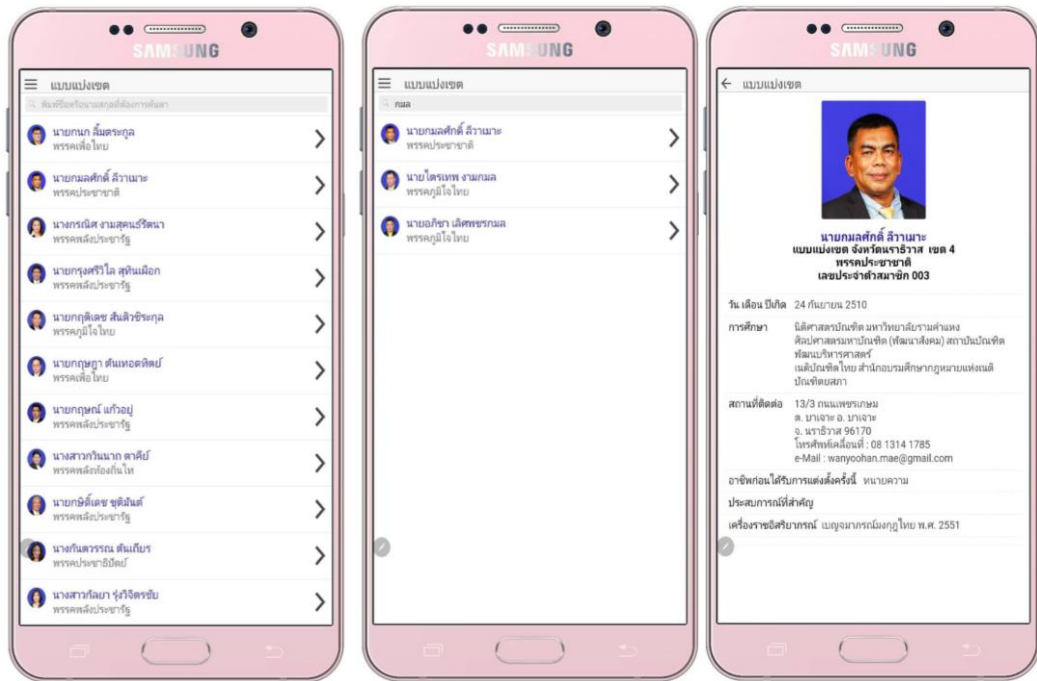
SAMSUNG

แบบแบ่งเขต

ค้นหาชื่อหรือนามสกุลที่ต้องการค้นหา

นายกนก ลิ้มตระกูล
พรรคเพื่อไทย

นายกมลศักดิ์ ลีวาเมาะ
พรรคประชาชาติ

นางกรณิศ งามสุคนธ์รัตนา
พรรคพลังประชารัฐ

นายกรุงศรีวิไล สุทินเผือก
พรรคพลังประชารัฐ

นายกฤติเดช สันติวชิระกุล
พรรคภูมิใจไทย

นายกฤษฎา ตันเทอดทิตย์
พรรคเพื่อไทย

นายกฤษณ์ แก้วอยู่
พรรคพลังประชารัฐ

นางสาวกวินนาถ ตาคีย์
พรรคพลังท้องถิ่นไท

นายกษิดิ์เดช ชุติมันต์
พรรคพลังประชารัฐ

นางกันตวรรณ ตันเถียร
พรรคประชาธิปัตย์

นางสาวกัลยา รุ่งวิจิตรชัย
พรรคพลังประชารัฐ

SAMSUNG

แบบแบ่งเขต

กมล

นายกมลศักดิ์ ลีวาเมาะ
พรรคประชาชาติ

นายไตรเทพ งามกมล
พรรคภูมิใจไทย

นายอภิชา เลิศพชรกมล
พรรคภูมิใจไทย

SAMSUNG

แบบแบ่งเขต

นายกมลศักดิ์ ลีวาเมาะ
แบบแบ่งเขต จังหวัดนราธิวาส เขต 4
พรรคประชาชาติ
เลขประจำตัวสมาชิก 003

วัน เดือน ปีเกิด 24 กันยายน 2510

การศึกษา นิติศาสตรบัณฑิต มหาวิทยาลัยรามคำแหง ศิลปศาสตรมหาบัณฑิต (พัฒนาสังคม) สถาบันบัณฑิตพัฒนบริหารศาสตร์ เนติบัณฑิตไทย สำนักอบรมศึกษากฎหมายแห่งเนติบัณฑิตยสภา

สถานที่ติดต่อ 13/3 ถนนเพชรเกษม ต. บาเจาะ อ. บาเจาะ จ. นราธิวาส 96170 โทรศัพท์เคลื่อนที่ : 08 1314 1785 e-Mail : wanyoohan.mae@gmail.com

อาชีพก่อนได้รับการแต่งตั้งครั้งนี้ ทนายความ

ประสบการณ์ที่สำคัญ

เครื่องราชอิสริยาภรณ์ เบญจมาภรณ์มงกุฎไทย พ.ศ. 2551